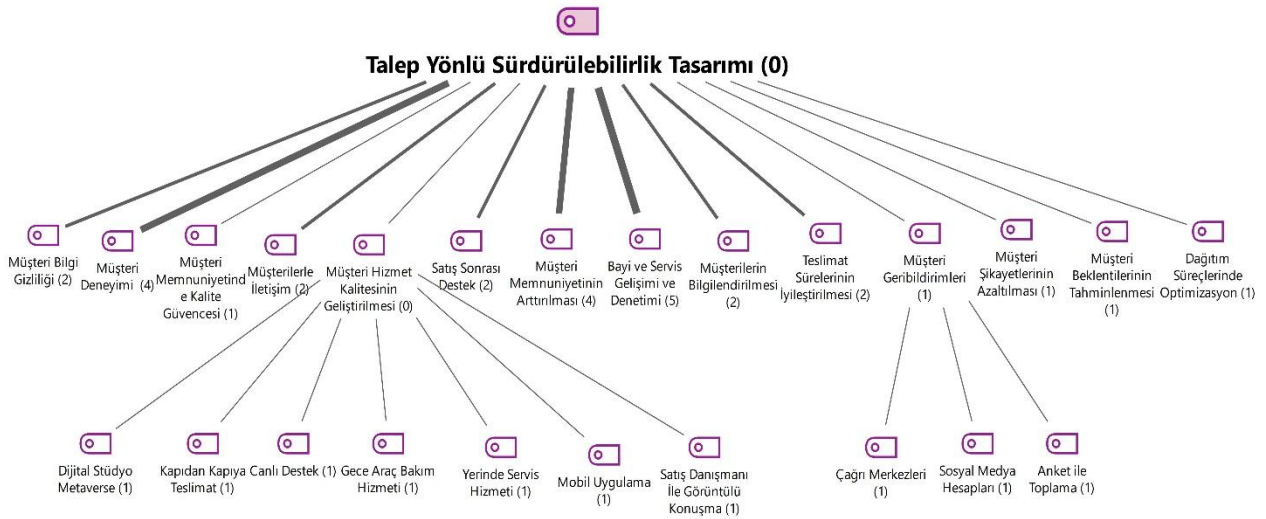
Talep Yönlü Sürdürülebilirlik Tasarımı (0)

Müşteri Bilgi Gizliliği (2)

Müşteri Deneyimi (4)

Müşteri Memnuniyetinde Kalite Güvencesi (1)

Müşterilerle İletişim (2)

Müşteri Hizmet Kalitesinin Geliştirilmesi (0)

Satış Sonrası Destek (2)

Müşteri Memnuniyetinin Arttırılması (4)

Bayi ve Servis Gelişimi ve Denetimi (5)

Müşterilerin Bilgilendirilmesi (2)

Teslimat Sürelerinin İyileştirilmesi (2)

Müşteri Geribildirimleri (1)

Müşteri Şikayetlerinin Azaltılması (1)

Müşteri Beklentilerinin Tahminlenmesi (1)

Dağıtım Süreçlerinde Optimizasyon (1)

Dijital Stüdyo Metaverse (1)

Kapıdan Kapıya Teslimat (1)

Canlı Destek (1)

Gece Araç Bakım Hizmeti (1)

Yerinde Servis Hizmeti (1)

Mobil Uygulama (1)

Satış Danışmanı İle Görüntülü Konuşma (1)

Çağrı Merkezleri (1)

Sosyal Medya Hesapları (1)

Anket ile Toplama (1)